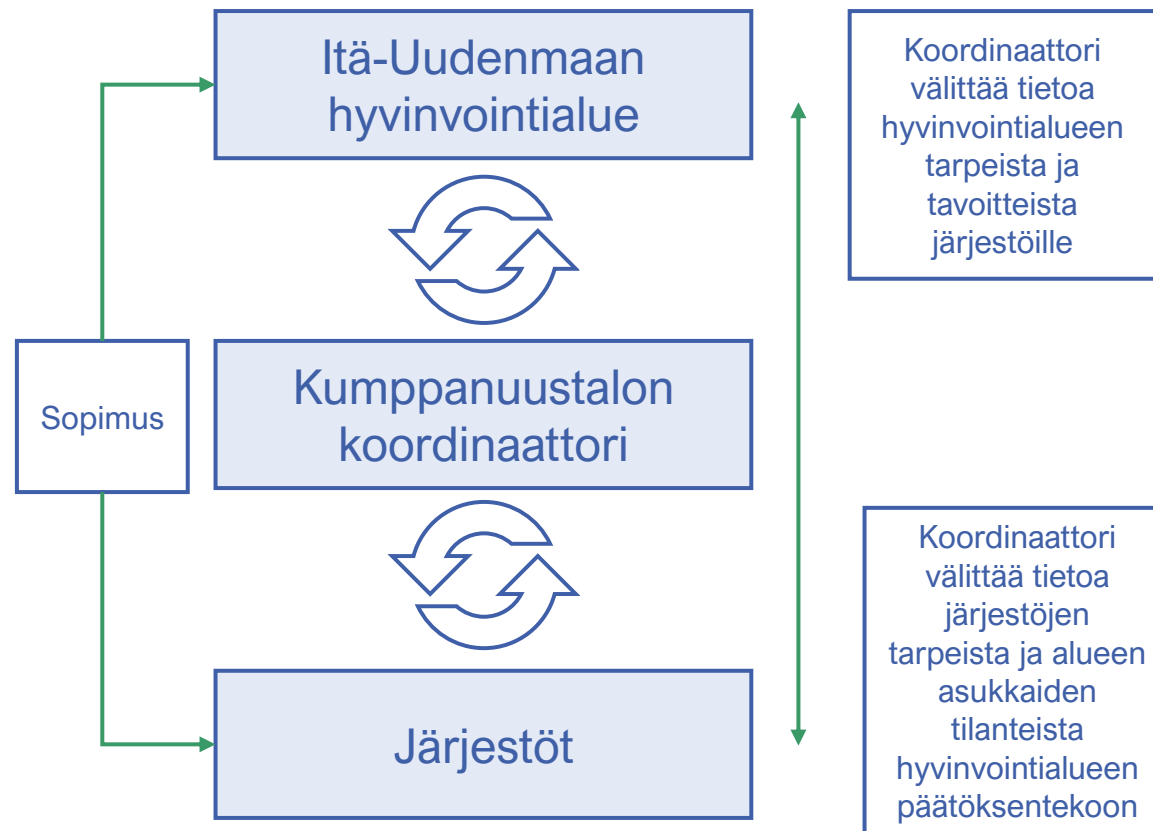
Itä-Uudenmaan hyvinvointialue

Koordinaattori välittää tietoa hyvinvointialueen tarpeista ja tavoitteista järjestöille

Sopimus

Kumppanuustalon koordinaattori

Koordinaattori välittää tietoa järjestöjen tarpeista ja alueen asukkaiden tilanteista hyvinvointialueen päätöksentekoon

Järjestöt